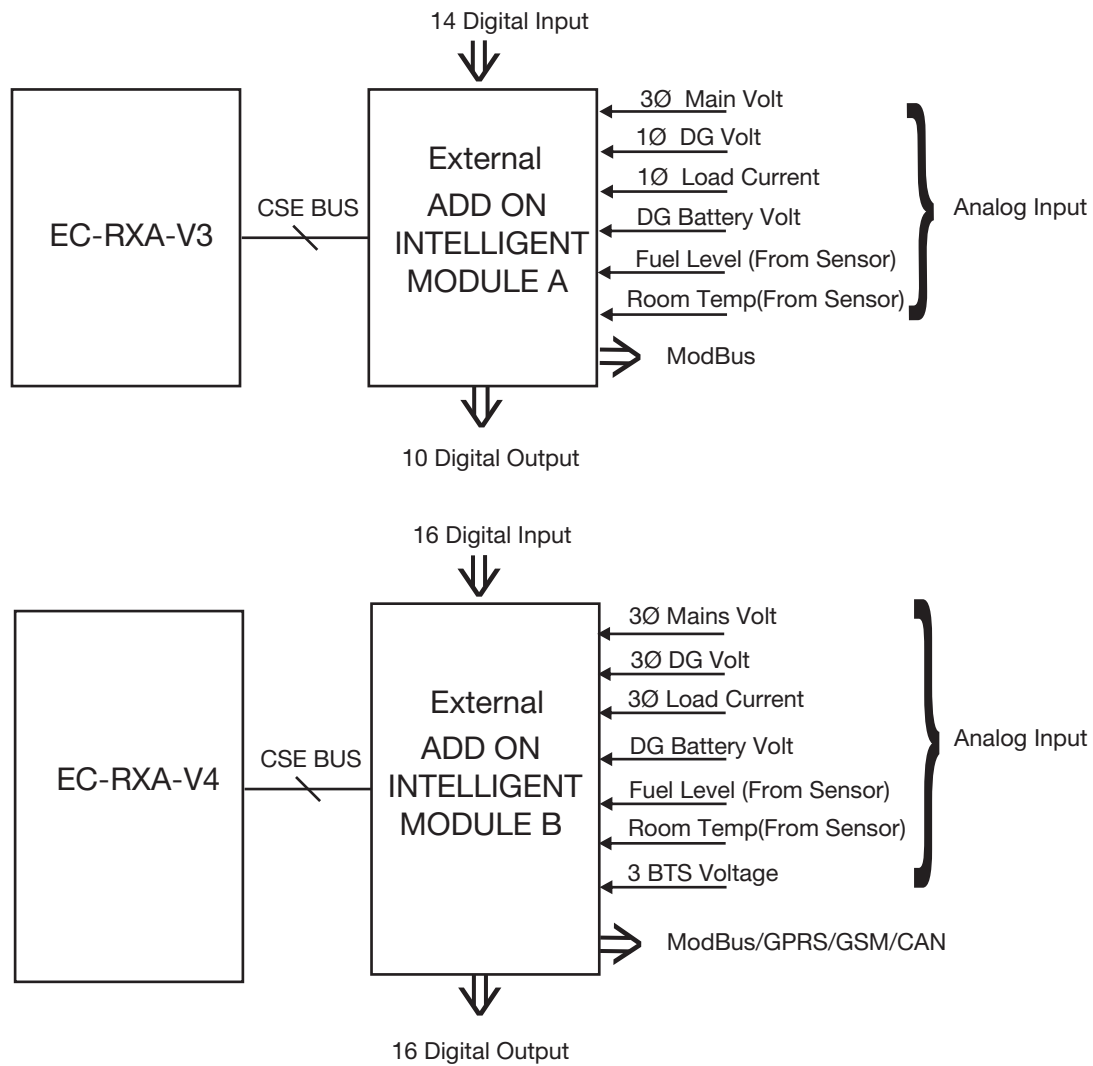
14 Digital Input

EC-RXA-V3

CSE BUS

External
ADD ON
INTELLIGENT
MODULE A

3Ø Main Volt
1Ø DG Volt
1Ø Load Current
DG Battery Volt
Fuel Level (From Sensor)
Room Temp(From Sensor)

Analog Input

ModBus

10 Digital Output

16 Digital Input

EC-RXA-V4

CSE BUS

External
ADD ON
INTELLIGENT
MODULE B

3Ø Mains Volt
3Ø DG Volt
3Ø Load Current
DG Battery Volt
Fuel Level (From Sensor)
Room Temp(From Sensor)
3 BTS Voltage

Analog Input

ModBus/GPRS/GSM/CAN

16 Digital Output